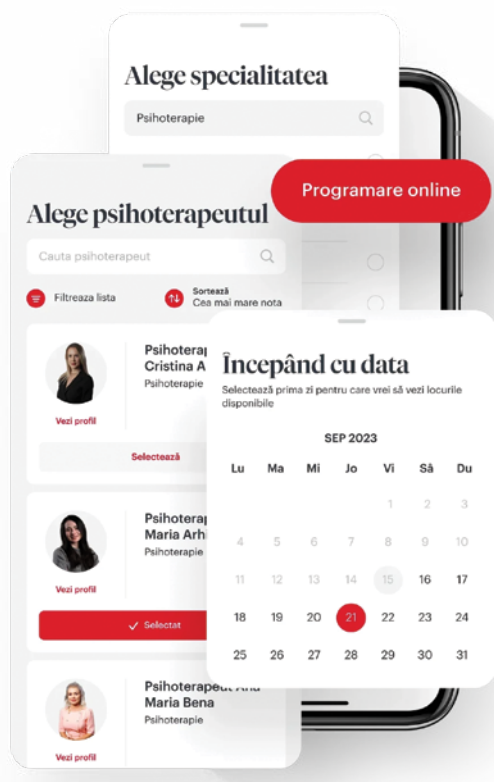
Alege specialitatea

Psihoterapie

Programare online

Alege psihoterapeutul

Cauta psihoterapeut

Filtreaza lista

Sortează
Cea mai mare nota

Psihoterap
Cristina A
Psihoterapie

Vezi profil

Selectează

Psihoterap
Maria Arh
Psihoterapie

Vezi profil

Selectat

Psihoterapeut Ana
Maria Bena
Psihoterapie

Vezi profil

Începând cu data

Selectează prima zi pentru care vrei să vezi locurile disponibile

SEP 2023

| Lu | Ma | Mi | Jo | Vi | Sâ | Du |
|---|---|---|---|---|---|---|
| | | | | 1 | 2 | 3 |
| 4 | 5 | 6 | 7 | 8 | 9 | 10 |
| 11 | 12 | 13 | 14 | 15 | 16 | 17 |
| 18 | 19 | 20 | 21 | 22 | 23 | 24 |
| 25 | 26 | 27 | 28 | 29 | 30 | 31 |